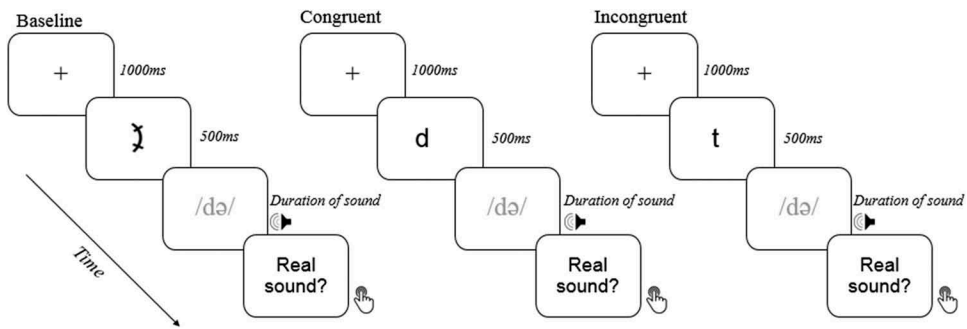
Baseline

+

1000ms

500ms

/də/

Duration of sound

Real sound?

Time

Congruent

+

1000ms

d

500ms

/də/

Duration of sound

Real sound?

Incongruent

+

1000ms

t

500ms

/də/

Duration of sound

Real sound?